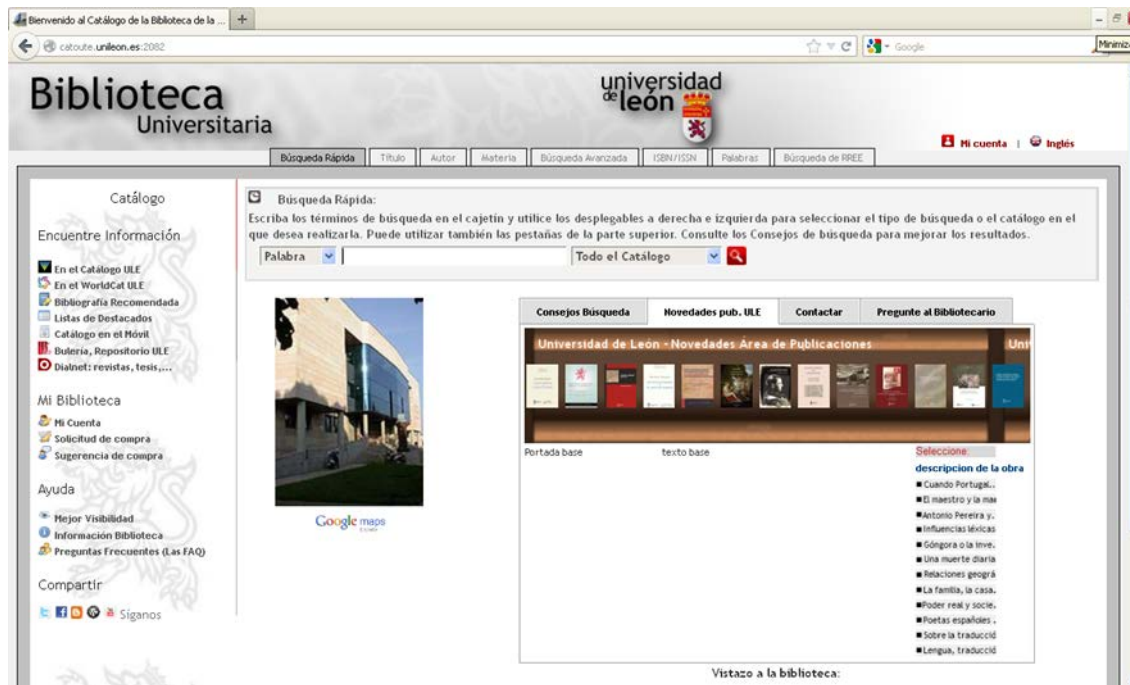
Bienvenido al Catálogo de la Biblioteca de la ... +

catoute.unileon.es:2082

Google

Minimiz

Biblioteca Universitaria

universidad de león

Mi cuenta | Inglés

Búsqueda Rápida | Título | Autor | Materia | Búsqueda Avanzada | ISBN/ISSN | Palabras | Búsqueda de RREE

Catálogo

Encuentre Información

En el Catálogo ULE
En el WorldCat ULE
Bibliografía Recomendada
Listas de Destacados
Catálogo en el Móvil
Buleria, Repositorio ULE
Dialnet: revistas, tesis,...

Mi Biblioteca

Mi Cuenta
Solicitud de compra
Sugerencia de compra

Ayuda

Mejor Visibilidad
Información Biblioteca
Preguntas Frecuentes (Las FAQ)

Compartir

Síganos

Búsqueda Rápida:

Escriba los términos de búsqueda en el cajetín y utilice los desplegables a derecha e izquierda para seleccionar el tipo de búsqueda o el catálogo en el que desea realizarla. Puede utilizar también las pestañas de la parte superior. Consulte los Consejos de búsqueda para mejorar los resultados.

Palabra | Todo el Catálogo

Google maps

Consejos Búsqueda | Novedades pub. ULE | Contactar | Pregunte al Bibliotecario

Universidad de León - Novedades Área de Publicaciones

Portada base | texto base

Seleccione
descripcion de la obra
Cuando Portugal..
El maestro y la ma
Antonio Pereira y..
Influencias léxicas
Góngora o la inve.
Una muerte diaria
Relaciones geográ
La familia, la casa,
Poder real y socie.
Poetas españoles .
Sobre la traducció
Lengua, traducció

Vistazo a la biblioteca: